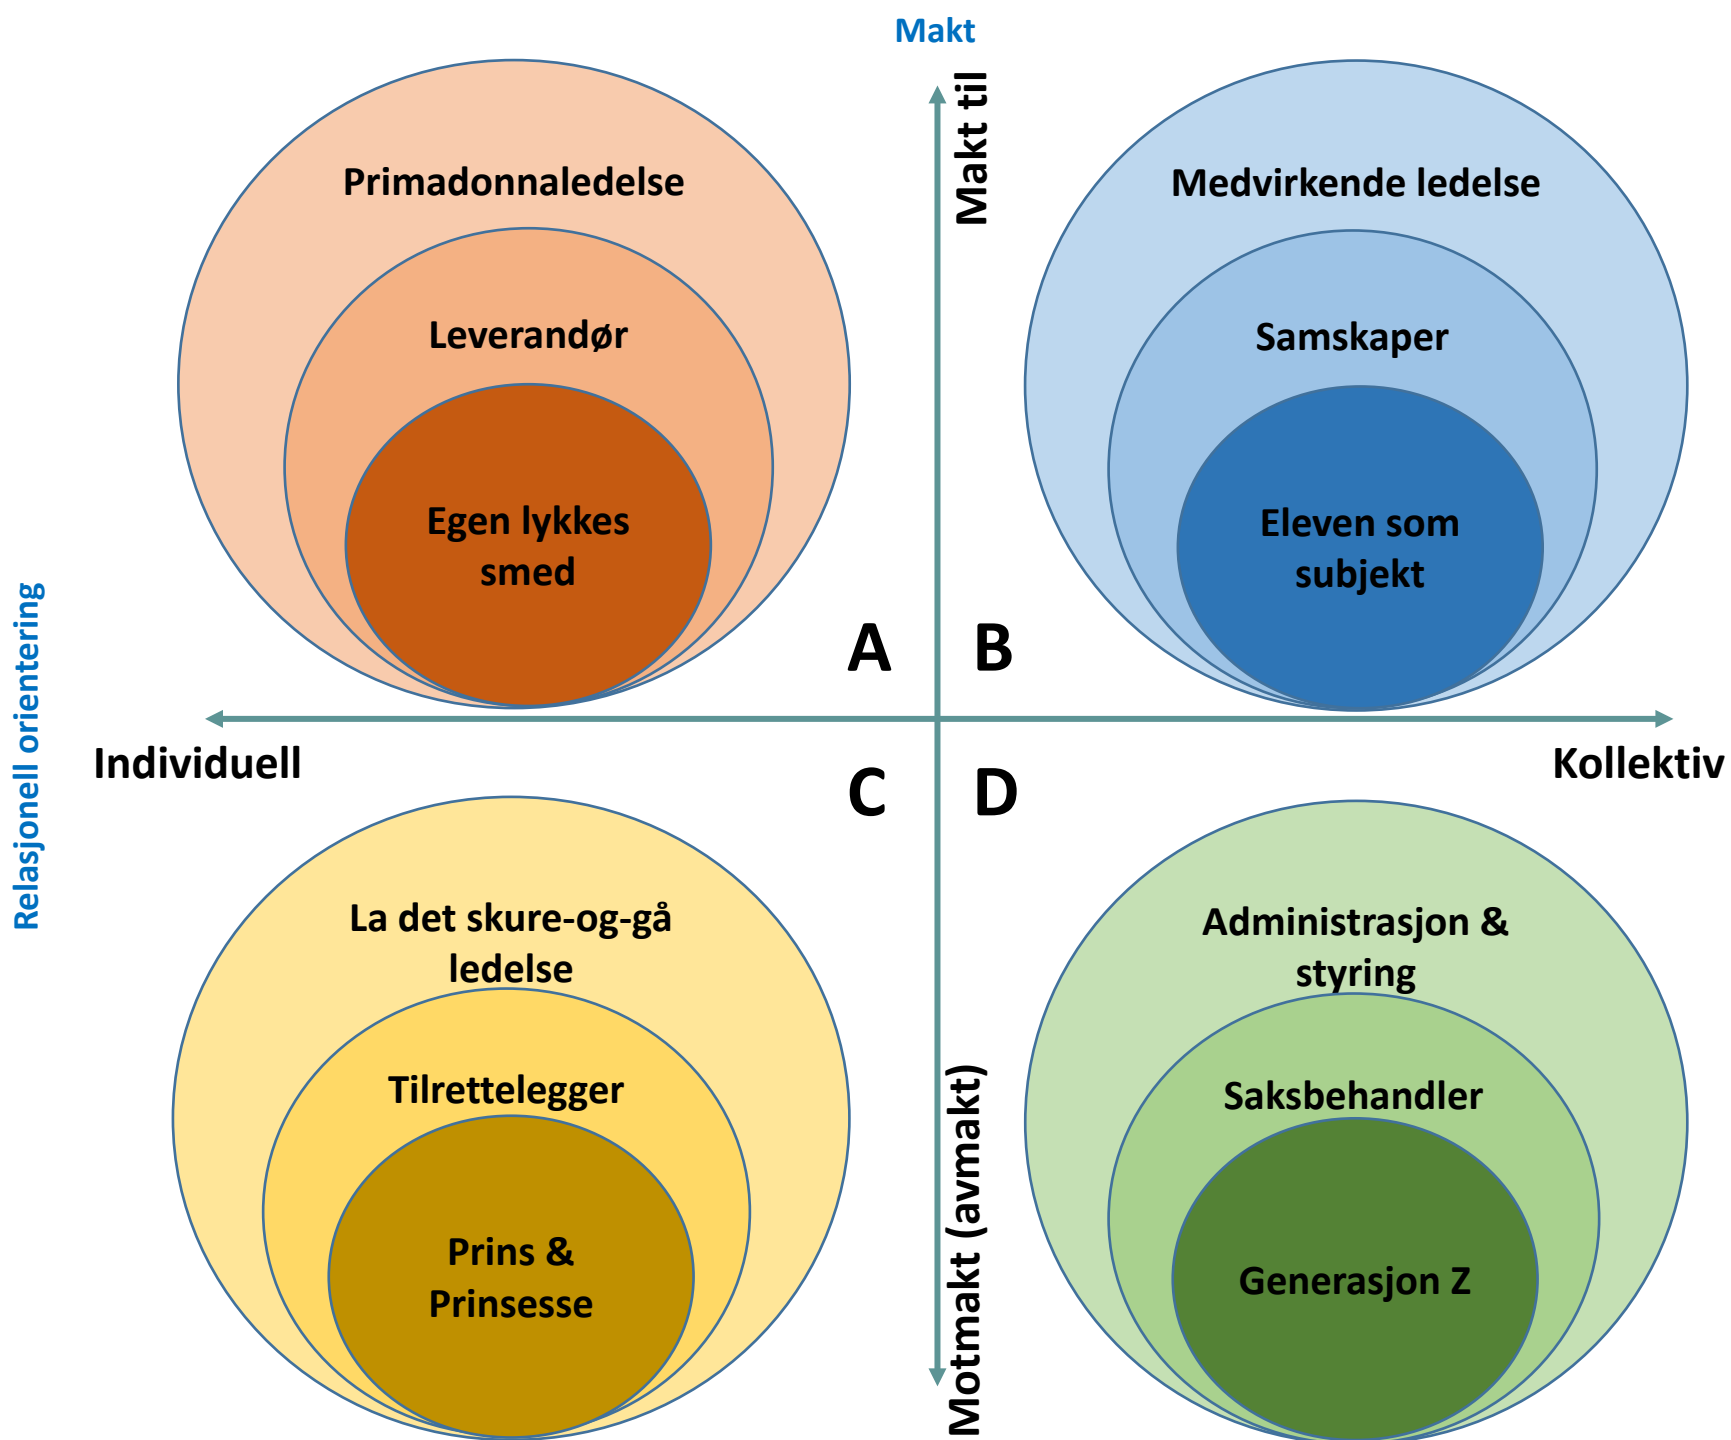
Makt

Makt til

Primadonnaledelse

Leverandør

Egen lykkes smed

Medvirkende ledelse

Samskaper

Eleven som subjekt

A

B

Relasjonell orientering

Individuell

Kollektiv

C

D

La det skure-og-gå ledelse

Tilrettelegger

Prins & Prinsesse

Administrasjon & styring

Saksbehandler

Generasjon Z

Motmakt (avmakt)